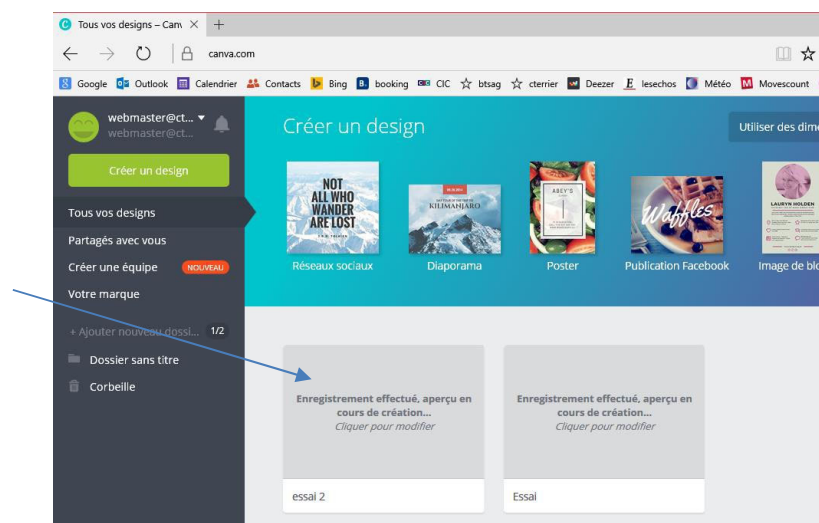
Tous vos designs – Canv ×  +

canva.com

Google  Outlook  Calendrier  Contacts  Bing  booking  CIC  btsag  cterrier  Deezer  lesechos  Météo  Movescount

webmaster@ct...
webmaster@ct...

Créer un design

Tous vos designs
Partagés avec vous
Créer une équipe NOUVEAU
Votre marque

+ Ajouter nouveau dossi... 1/2
Dossier sans titre
Corbeille

Créer un design

Utiliser des dime

NOT ALL WHO WANDER ARE LOST
Réseaux sociaux

KILIMANJARO
Diaporama

ABEY'S
Poster

Waffles
Publication Facebook

LAURYN HOLDEN
Image de blo

Enregistrement effectué, aperçu en cours de création...
Cliquer pour modifier

essai 2

Enregistrement effectué, aperçu en cours de création...
Cliquer pour modifier

Essai